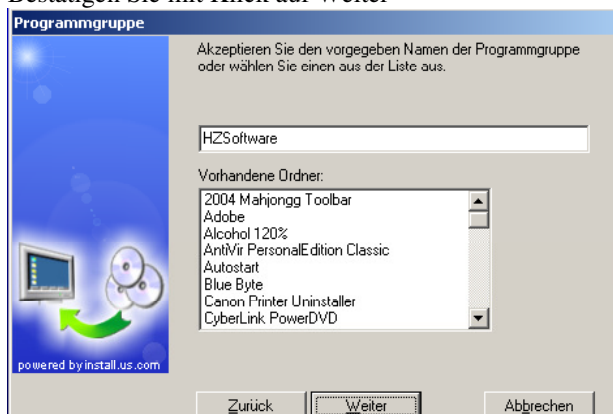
Bestätigen Sie mit Klick auf Weiter

Programmgruppe

Akzeptieren Sie den vorgegeben Namen der Programmgruppe oder wählen Sie einen aus der Liste aus.

HZSoftware

Vorhandene Ordner:

2004 Mahjongg Toolbar
Adobe
Alcohol 120%
AntiVir PersonalEdition Classic
Autostart
Blue Byte
Canon Printer Uninstaller
CyberLink PowerDVD

powered by install.us.com

Zurück
Weiter
Abbrechen